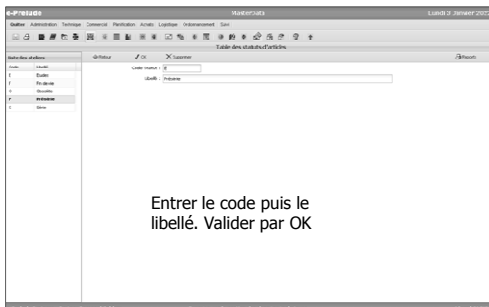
e-Prelude
MasterData
Lundi 3 Janvier 2022

Outiller Administration Technique Commercial Planification Achats Logistique Ordonnancement Suivi

Table des statuts d'articles

Retour
OK
Supprimer
Reports

Statut des ateliers
Code
Libellé
1
Études
2
Fin de vie
3
Nouvelles
P
Préparation
5
Série

Code statut : P
Libellé : Préparation

Entrer le code puis le libellé. Valider par OK